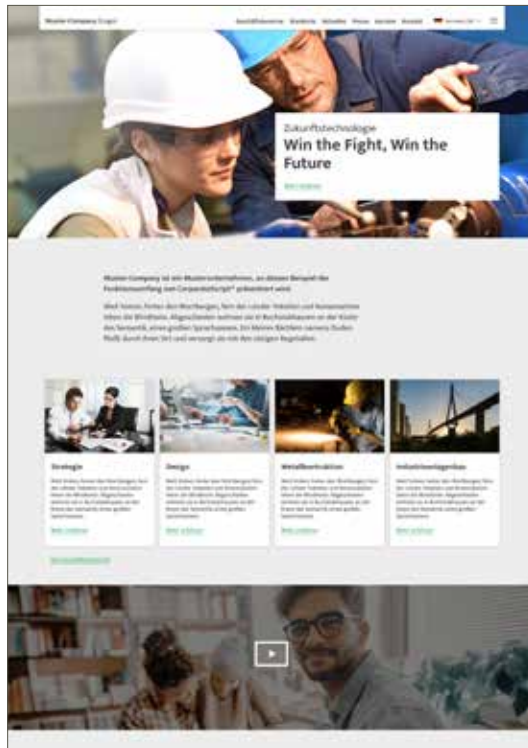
Muster Company GmbH

Zukunftstechnologie

Win the Fight, Win the Future

Mehr erfahren

Muster Company ist ein Musterunternehmen, an dessen Beispiel der Funktionsumfang von CorporateScript® präsentiert wird.

Weit hinten, hinter den Wortbergen, fern der Länder Vokalien und Konsonantien leben die Blindtexte. Abgeschieden wohnen sie in Buchstabhausen an der Küste des Semantik, eines großen Sprachozeans. Ein kleines Bächlein namens Duden fließt durch ihren Ort und versorgt sie mit den nötigen Regelialien.

Strategie

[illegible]

Mehr erfahren

Design

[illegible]

Mehr erfahren

Metallbearbeitung

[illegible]

Mehr erfahren

Industrieanlagenbau

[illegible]

Mehr erfahren

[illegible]